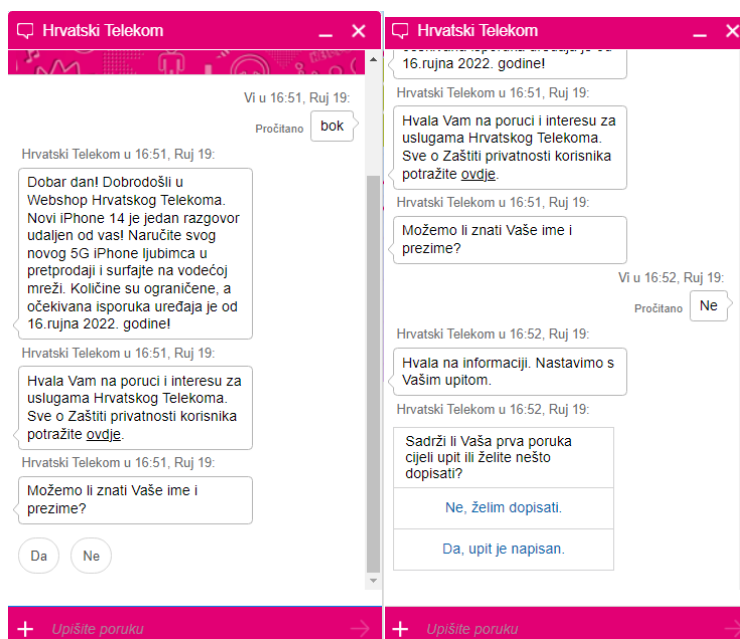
Hrvatski Telekom

Vi u 16:51, Ruj 19:

Pročitano bok

Hrvatski Telekom u 16:51, Ruj 19:

Dobar dan! Dobrodošli u Webshop Hrvatskog Telekoma. Novi iPhone 14 je jedan razgovor udaljen od vas! Naručite svog novog 5G iPhone ljubimca u pretprodaji i surfajte na vodećoj mreži. Količine su ograničene, a očekivana isporuka uređaja je od 16.rujna 2022. godine!

Hrvatski Telekom u 16:51, Ruj 19:

Hvala Vam na poruci i interesu za uslugama Hrvatskog Telekoma. Sve o Zaštiti privatnosti korisnika potražite ovdje.

Hrvatski Telekom u 16:51, Ruj 19:

Možemo li znati Vaše ime i prezime?

Da

Ne

Upišite poruku

Hrvatski Telekom

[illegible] 16.rujna 2022. godine!

Hrvatski Telekom u 16:51, Ruj 19:

Hvala Vam na poruci i interesu za uslugama Hrvatskog Telekoma. Sve o Zaštiti privatnosti korisnika potražite ovdje.

Hrvatski Telekom u 16:51, Ruj 19:

Možemo li znati Vaše ime i prezime?

Vi u 16:52, Ruj 19:

Pročitano Ne

Hrvatski Telekom u 16:52, Ruj 19:

Hvala na informaciji. Nastavimo s Vašim upitom.

Hrvatski Telekom u 16:52, Ruj 19:

Sadrži li Vaša prva poruka cijeli upit ili želite nešto dopisati?

Ne, želim dopisati.

Da, upit je napisan.

Upišite poruku